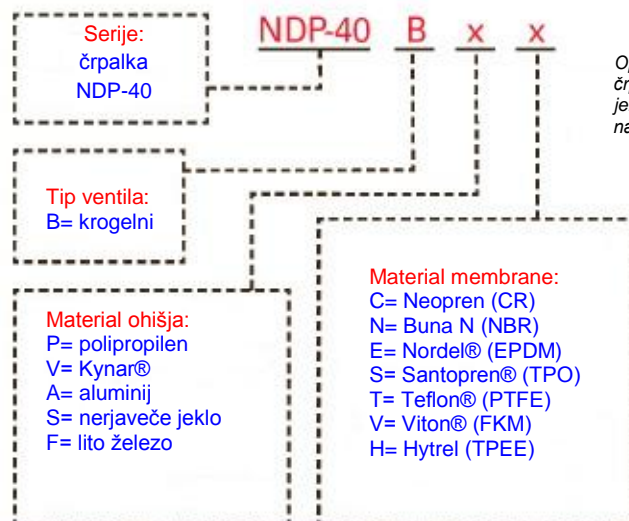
Serije:
črpalka
NDP-40

NDP-40 B x x

O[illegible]
č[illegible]
je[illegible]
na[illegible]

Tip ventila:
B= krogelni

Material membrane:
C= Neopren (CR)
N= Buna N (NBR)
E= Nordel® (EPDM)
S= Santopren® (TPO)
T= Teflon® (PTFE)
V= Viton® (FKM)
H= Hytrel (TPEE)

Material ohišja:
P= polipropilen
V= Kynar®
A= aluminij
S= nerjaveče jeklo
F= lito železo